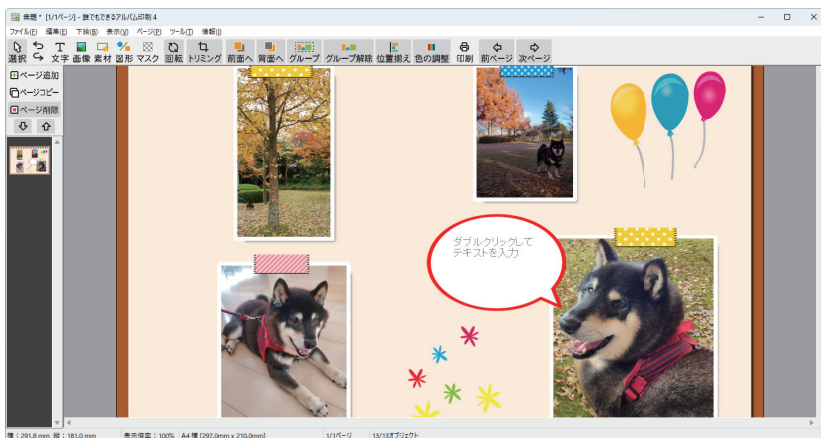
無題 * [1/1ページ] - 誰でもできるアルバム印刷 4

ファイル(F) 編集(E) 下絵(B) 表示(V) ページ(P) ツール(T) 情報(I)

選択 文字 画像 素材 図形 マスク 回転 トリミング 前面へ 背面へ グループ グループ解除 位置揃え 色の調整 印刷 前ページ 次ページ

ページ追加
ページコピー
ページ削除

ダブルクリックして
テキストを入力

横：291.8 mm 縦：181.0 mm 表示倍率：100% A4 横 [297.0mm x 210.0mm] 1/1ページ 13/13オブジェクト